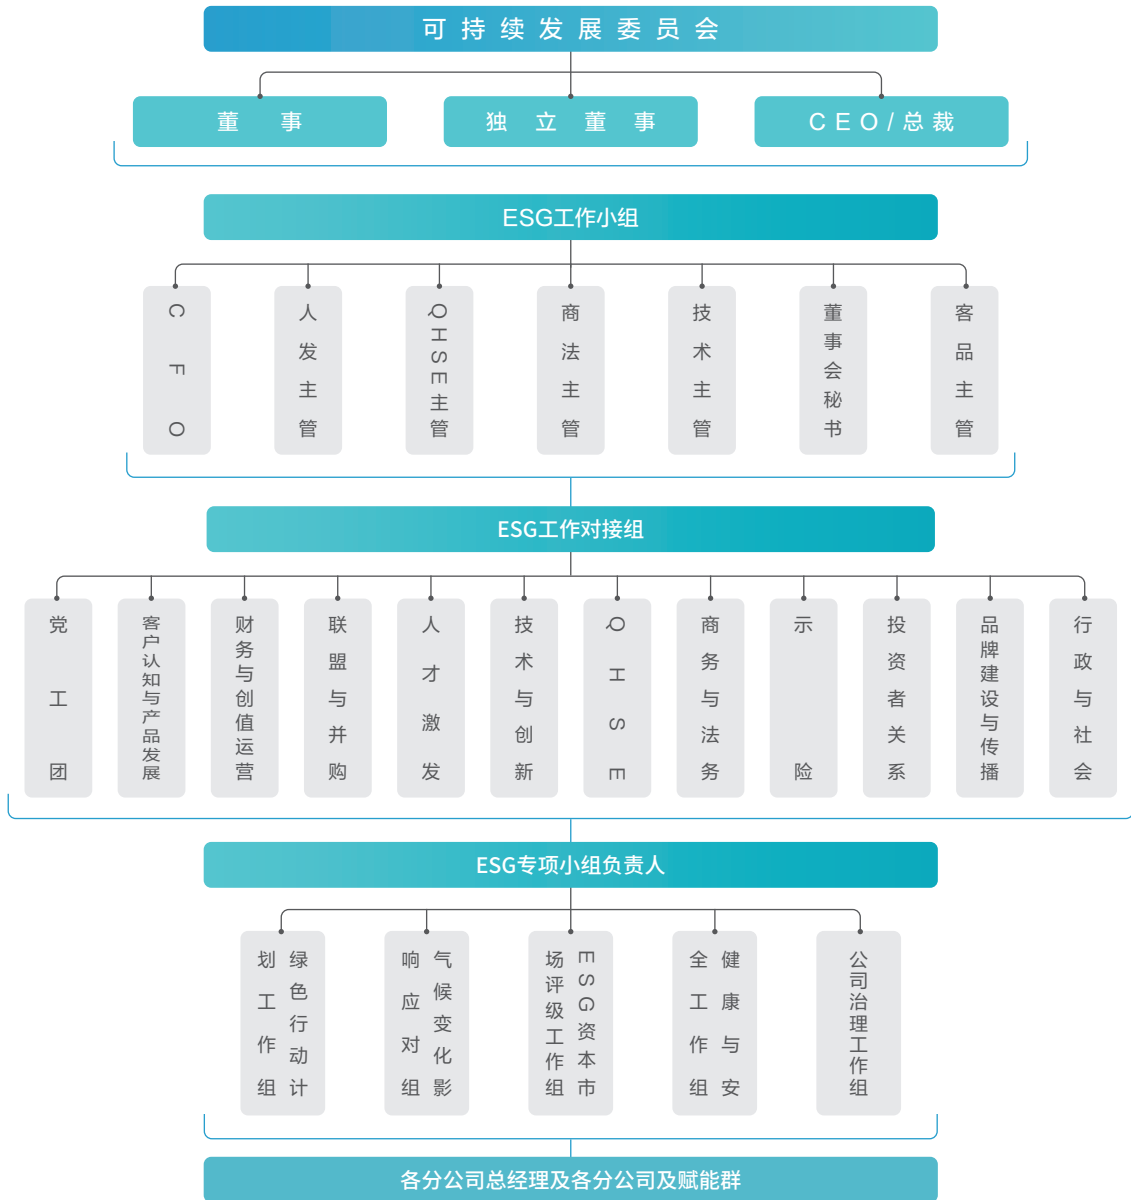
可持续发展委员会

董事

独立董事

CEO/总裁

ESG工作小组

CFO

人发主管

QHSE主管

商法主管

技术主管

董事会秘书

客品主管

ESG工作对接组

党工团

客户认知与产品发展

财务与创值运营

联盟与并购

人才激发

技术与创新

QHSE

商务与法务

示险

投资者关系

品牌建设与传播

行政与社会

ESG专项小组负责人

绿色行动计划工作组

气候变化影响应对组

ESG资本市场评级工作组

健康与安全工作组

公司治理工作组

各分公司总经理及各分公司及赋能群